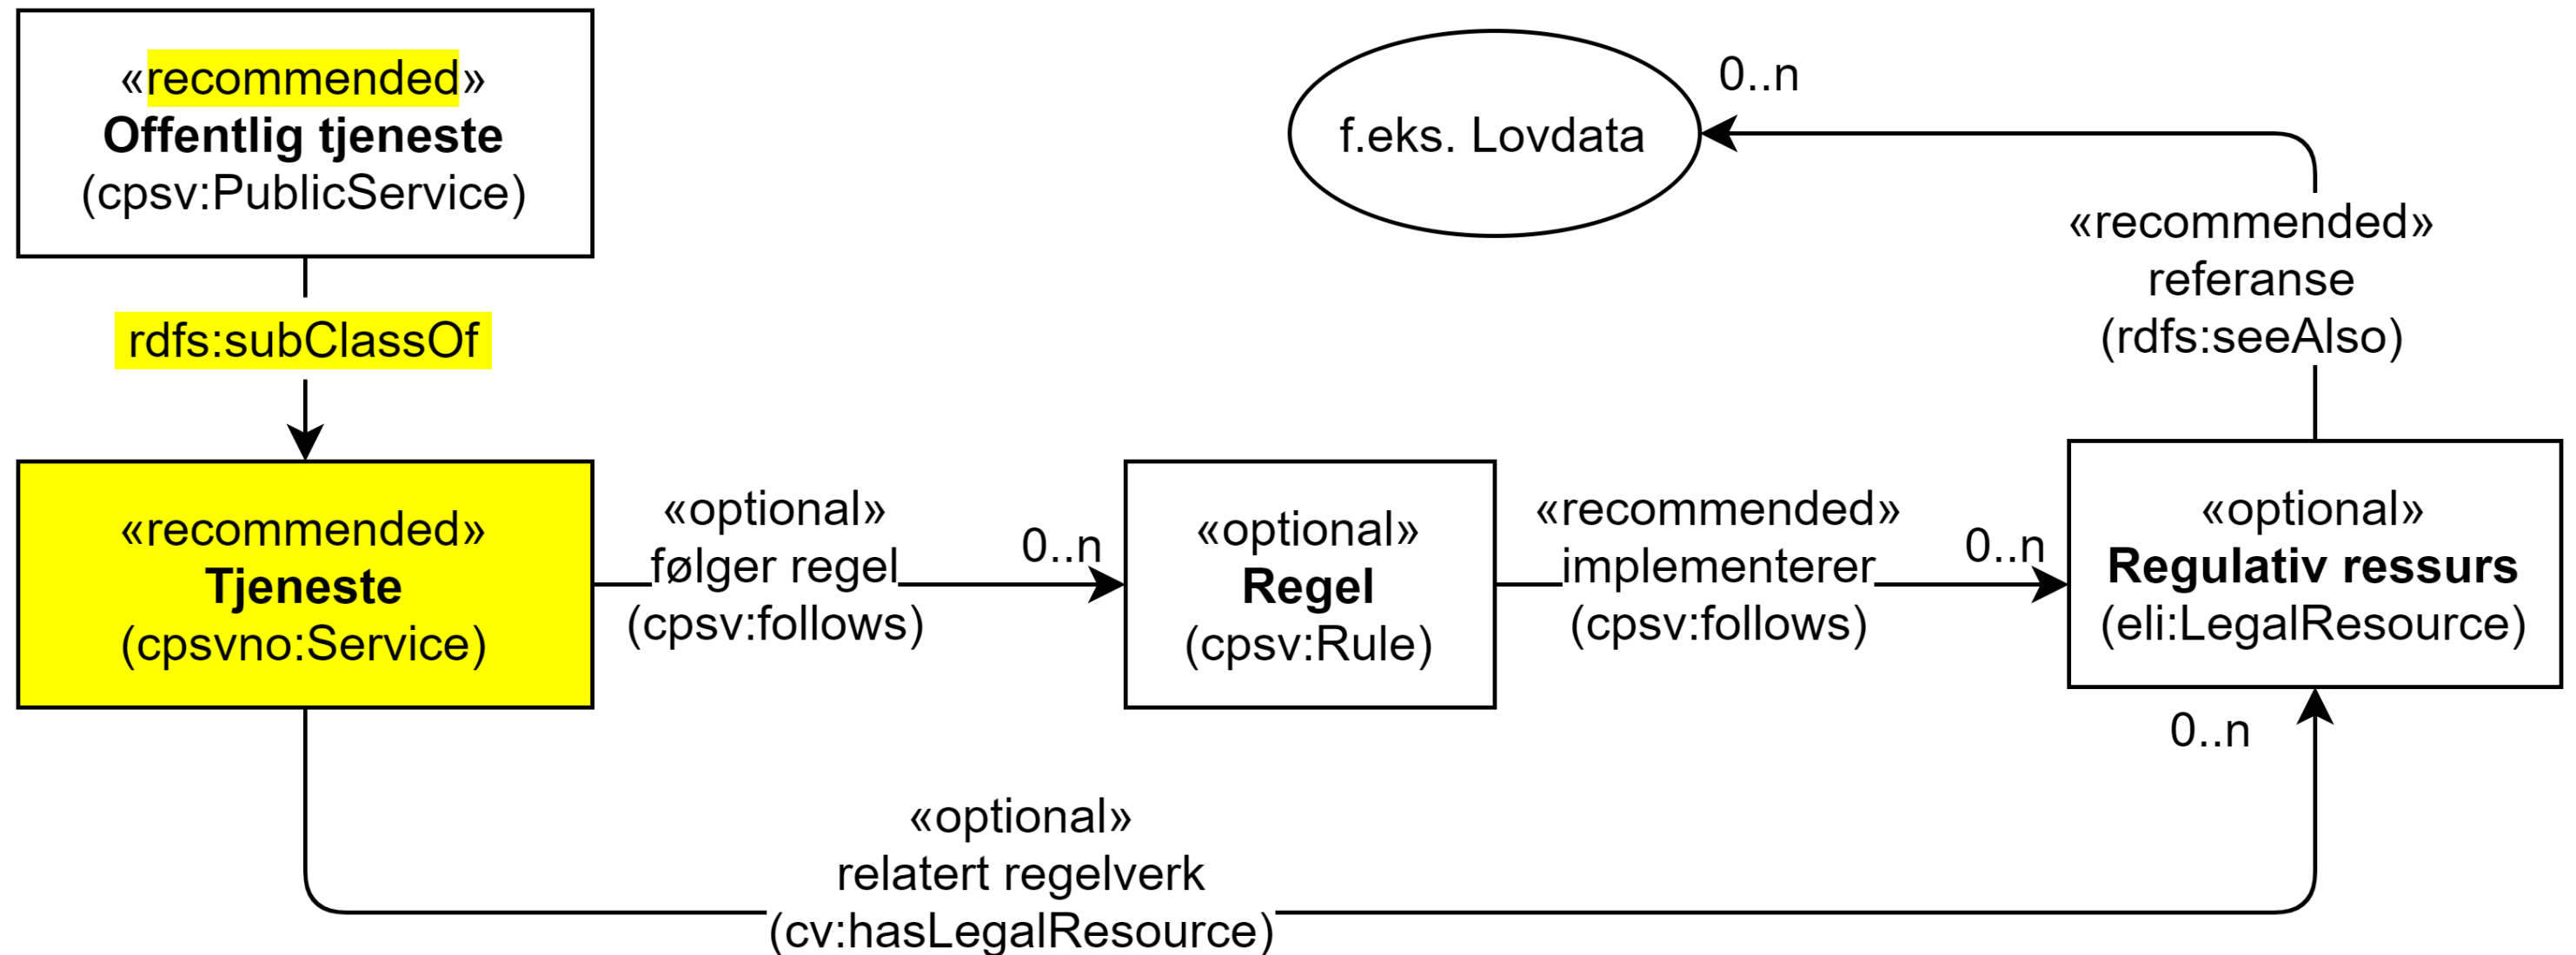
«recommended»
**Offentlig tjeneste**
(cpsv:PublicService)

f.eks. Lovdata

0..n

«recommended»
referanse
(rdfs:seeAlso)

rdfs:subClassOf

«recommended»
**Tjeneste**
(cpsvno:Service)

«optional»
følger regel
(cpsv:follows)

0..n

«optional»
**Regel**
(cpsv:Rule)

«recommended»
implementerer
(cpsv:follows)

0..n

«optional»
**Regulativ ressurs**
(eli:LegalResource)

0..n

«optional»
relatert regelverk
(cv:hasLegalResource)